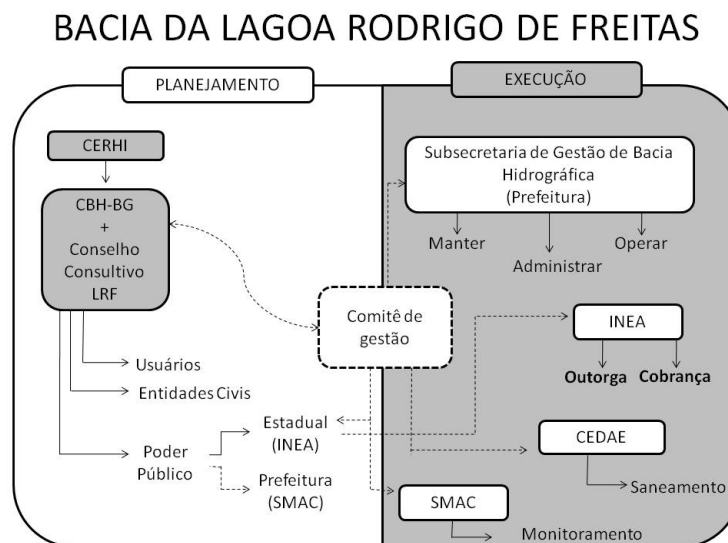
BACIA DA LAGOA RODRIGO DE FREITAS

PLANEJAMENTO

EXECUÇÃO

CERHI

CBH-BG
+
Conselho
Consultivo
LRF

Usuários

Entidades Civis

Poder Público

Estadual (INEA)

Prefeitura (SMAC)

Comitê de gestão

Subsecretaria de Gestão de Bacia Hidrográfica (Prefeitura)

Manter

Administrar

Operar

INEA

Outorga

Cobrança

CEDAE

Saneamento

SMAC

Monitoramento